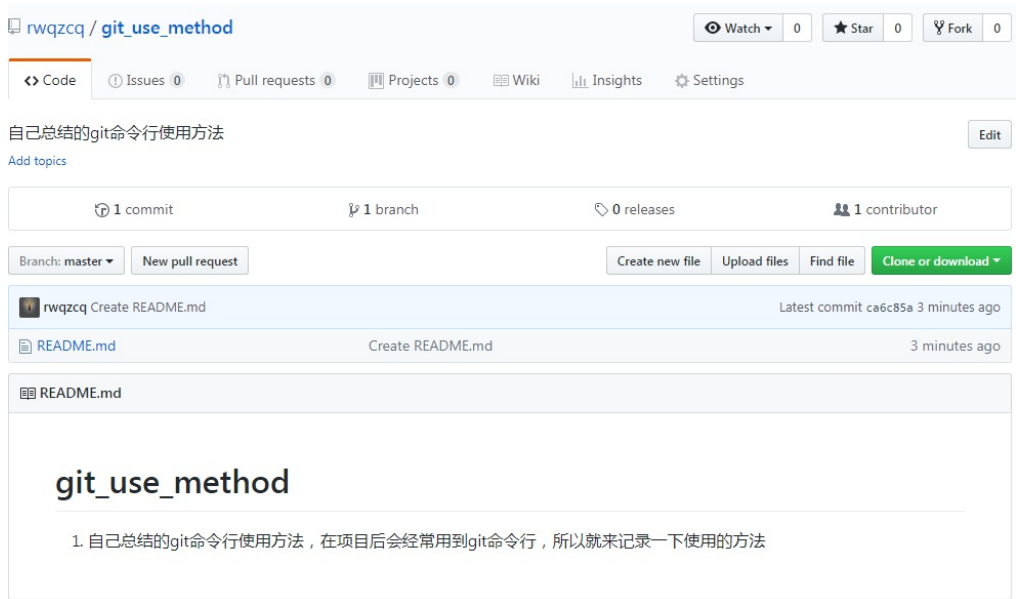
rwqzcq / git_use_method

Watch 0 Star 0 Fork 0

Code Issues 0 Pull requests 0 Projects 0 Wiki Insights Settings

自己总结的git命令行使用方法

Edit

Add topics

1 commit 1 branch 0 releases 1 contributor

Branch: master New pull request Create new file Upload files Find file Clone or download

rwqzcq Create README.md Latest commit ca6c85a 3 minutes ago

README.md Create README.md 3 minutes ago

README.md

git_use_method

1. 自己总结的git命令行使用方法，在项目后会经常用到git命令行，所以就来记录一下使用的方法